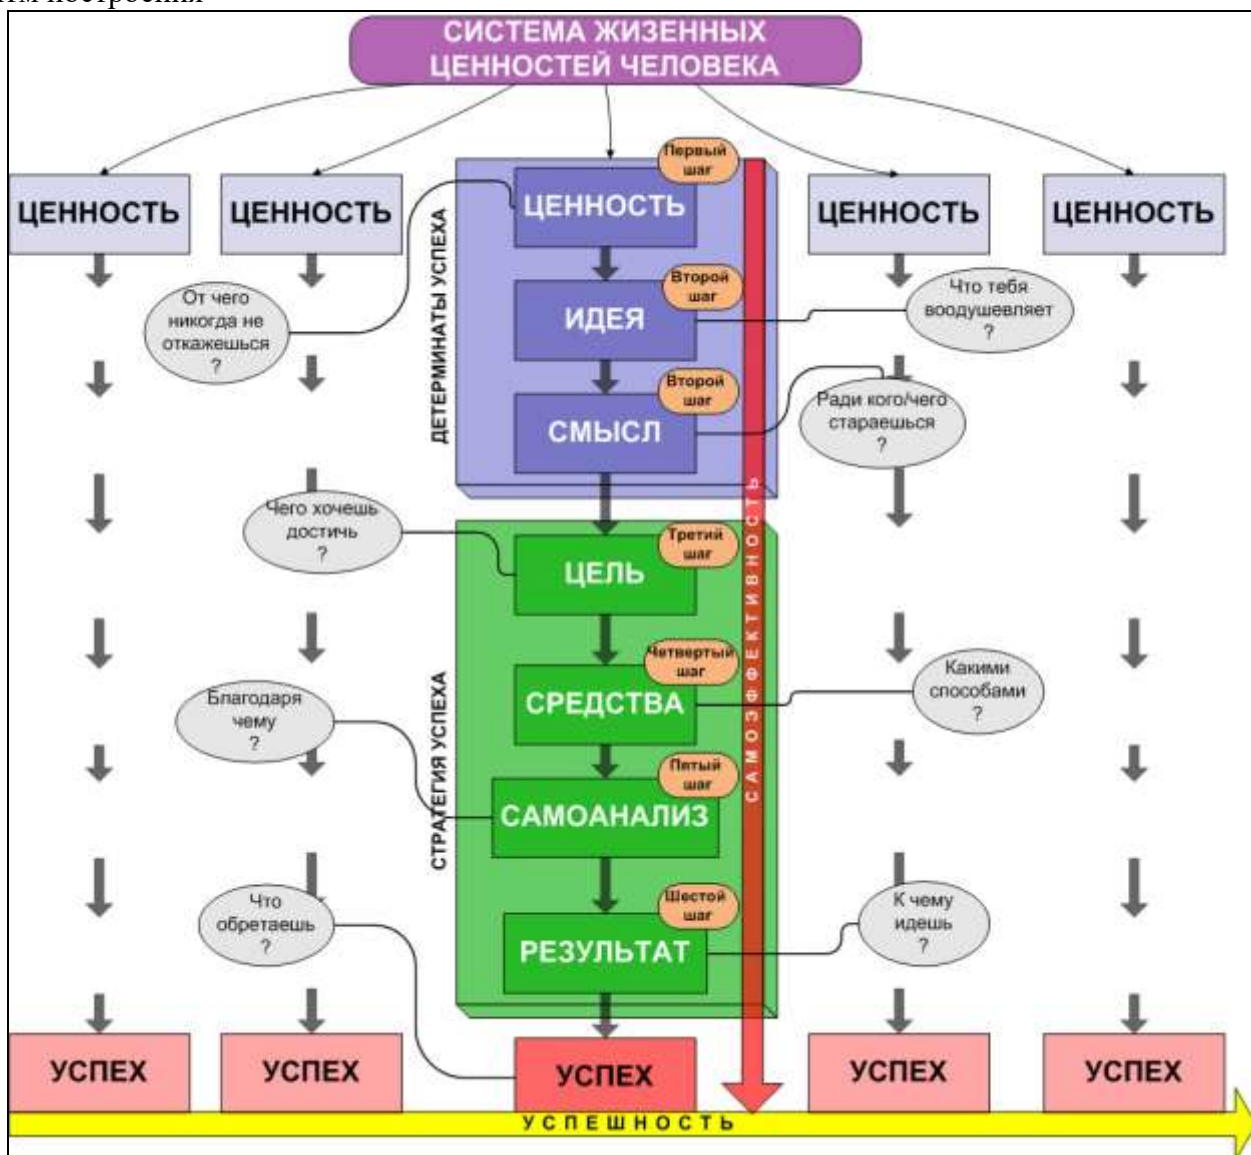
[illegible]

СИСТЕМА ЖИЗЕННЫХ ЦЕННОСТЕЙ ЧЕЛОВЕКА

ЦЕННОСТЬ ЦЕННОСТЬ ЦЕННОСТЬ ЦЕННОСТЬ ЦЕННОСТЬ

Первый шаг

ДЕТЕРМИНАНТЫ УСПЕХА

От чего никогда не откажешься ?

Второй шаг

ИДЕЯ

Что тебя воодушевляет ?

Второй шаг

СМЫСЛ

Ради кого/чего стараешься ?

Чего хочешь достичь ?

Третий шаг

ЦЕЛЬ

САМОЭФФЕКТИВНОСТЬ

Четвертый шаг

СРЕДСТВА

Какими способами ?

Благодаря чему ?

СТРАТЕГИЯ УСПЕХА

Пятый шаг

САМОАНАЛИЗ

Что обретаешь ?

Шестой шаг

РЕЗУЛЬТАТ

К чему идешь ?

УСПЕХ УСПЕХ УСПЕХ УСПЕХ УСПЕХ

УСПЕШНОСТЬ